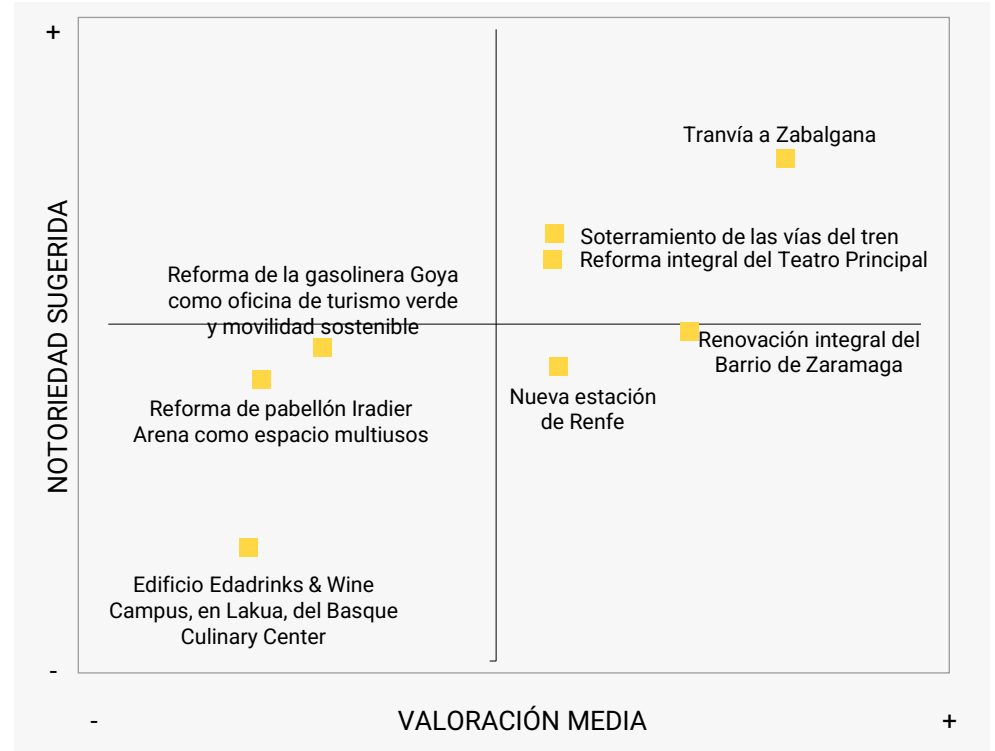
+

NOTORIEDAD SUGERIDA

-

Tranvía a Zabalgana

Soterramiento de las vías del tren

Reforma integral del Teatro Principal

Reforma de la gasolinera Goya como oficina de turismo verde y movilidad sostenible

Renovación integral del Barrio de Zaramaga

Nueva estación de Renfe

Reforma de pabellón Iradier Arena como espacio multiusos

Edificio Edadrinks & Wine Campus, en Lakua, del Basque Culinary Center

-

VALORACIÓN MEDIA

+